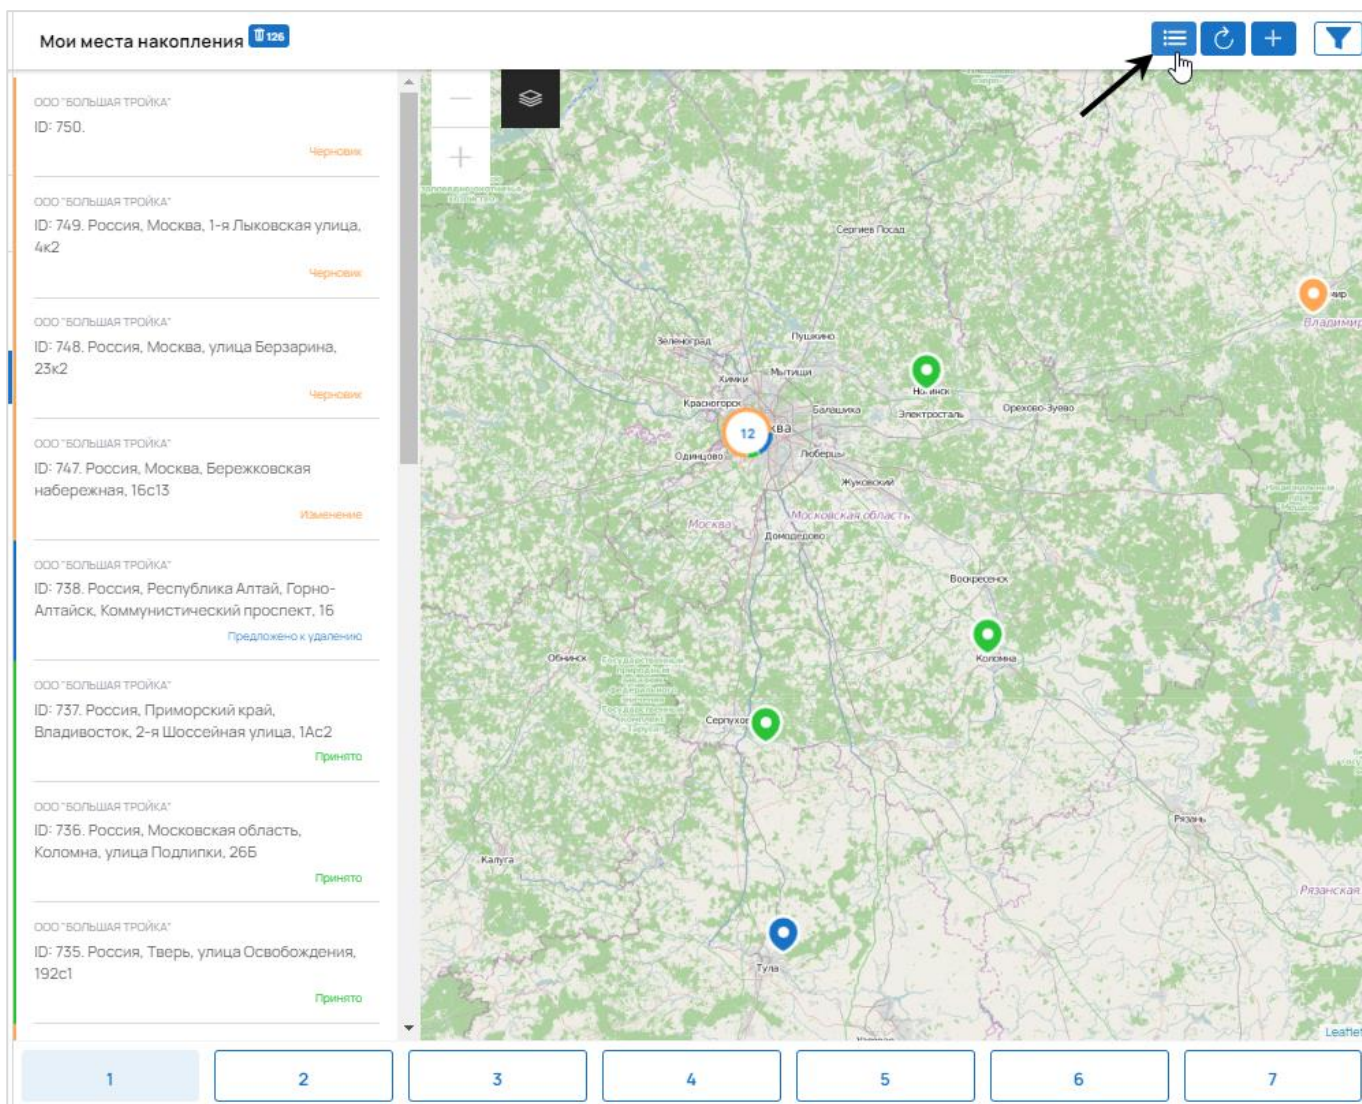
Мои места накопления 126

ООО "БОЛЬШАЯ ТРОЙКА"
ID: 750.
Черновик

ООО "БОЛЬШАЯ ТРОЙКА"
ID: 749. Россия, Москва, 1-я Лыковская улица, 4к2
Черновик

ООО "БОЛЬШАЯ ТРОЙКА"
ID: 748. Россия, Москва, улица Берзарина, 23к2
Черновик

ООО "БОЛЬШАЯ ТРОЙКА"
ID: 747. Россия, Москва, Бережковская набережная, 16с13
Изменение

ООО "БОЛЬШАЯ ТРОЙКА"
ID: 738. Россия, Республика Алтай, Горно-Алтайск, Коммунистический проспект, 16
Предложено к удалению

ООО "БОЛЬШАЯ ТРОЙКА"
ID: 737. Россия, Приморский край, Владивосток, 2-я Шоссейная улица, 1Ас2
Принято

ООО "БОЛЬШАЯ ТРОЙКА"
ID: 736. Россия, Московская область, Коломна, улица Подлипки, 26Б
Принято

ООО "БОЛЬШАЯ ТРОЙКА"
ID: 735. Россия, Тверь, улица Освобождения, 192с1
Принято

Сергиев Посад
Зеленоград
Пушкино
Химки
Мытищи
Ногинск
Красногорск
Балашиха
Электросталь
Орехово-Зуево
12
Москва
Одинцово
Люберцы
Жуковский
Москва
Московская область
Домодедово
Воскресенск
Обнинск
Коломна
Серпухов
Рязань
Калуга
Рязанская
Тула
Владимир
Leaflet

1 2 3 4 5 6 7